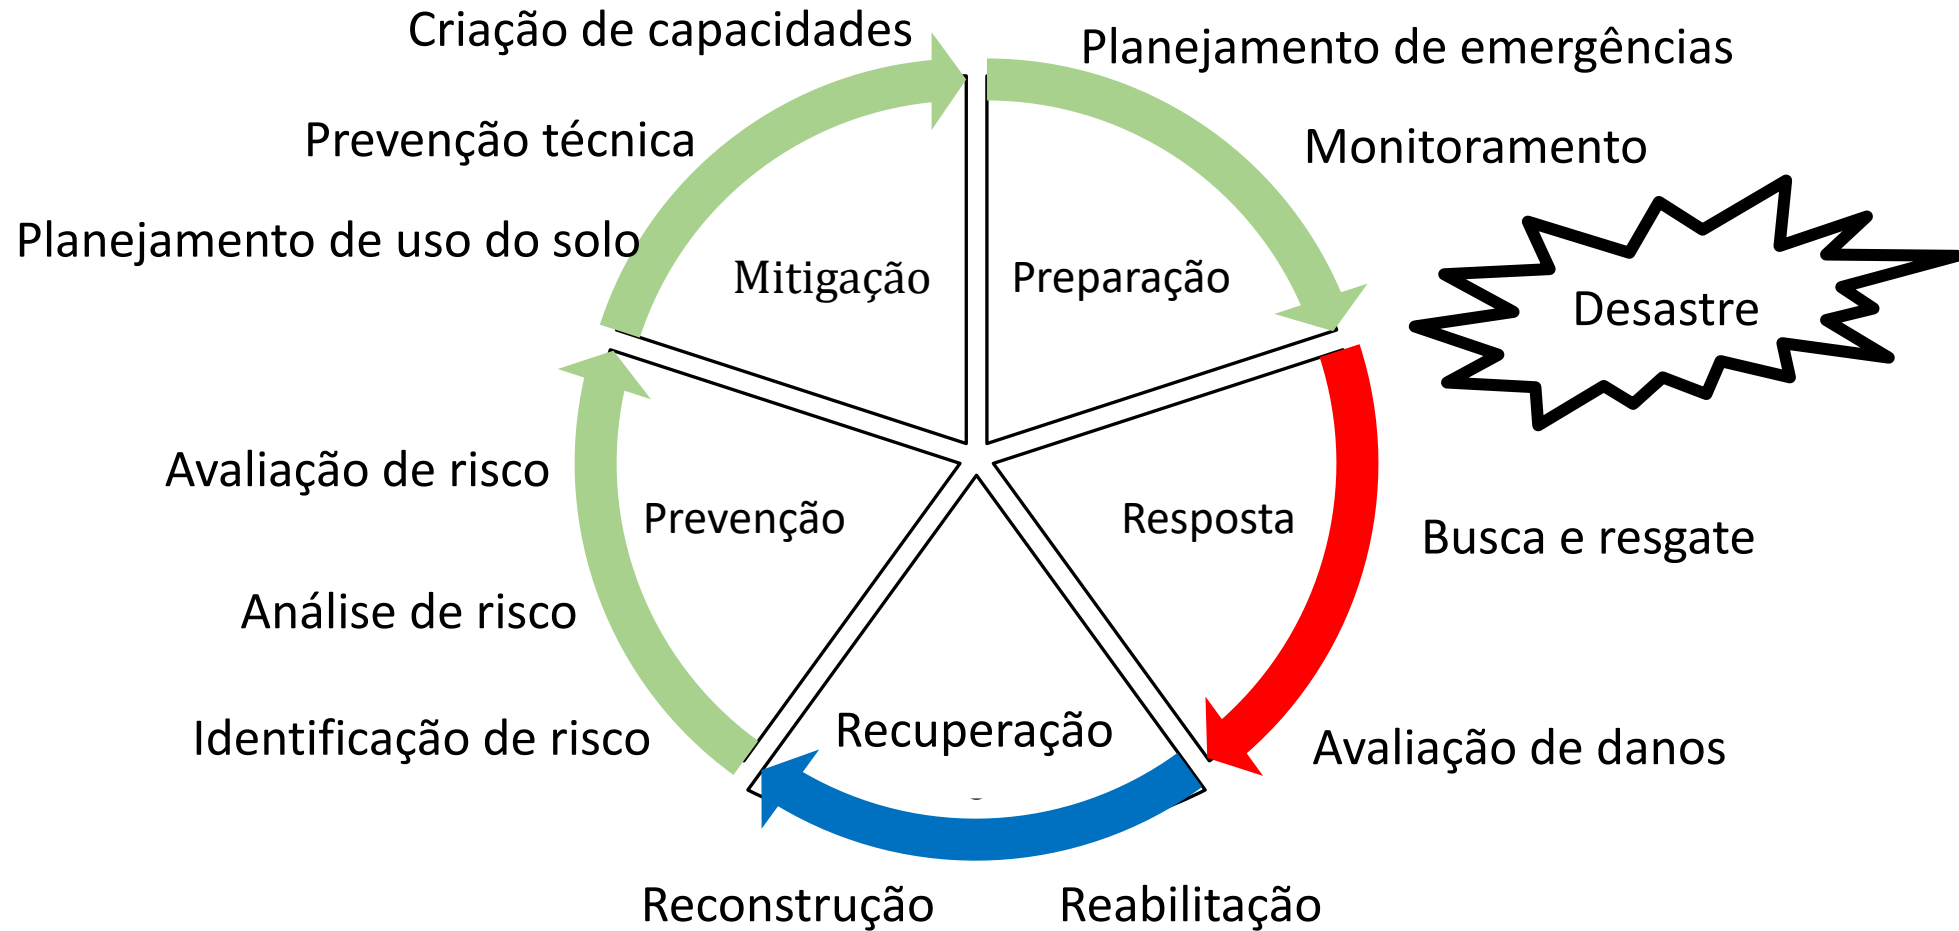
Criação de capacidades
Planejamento de emergências
Prevenção técnica
Monitoramento
Planejamento de uso do solo
Mitigação
Preparação
Desastre
Avaliação de risco
Prevenção
Resposta
Busca e resgate
Análise de risco
Recuperação
Identificação de risco
Avaliação de danos
Reconstrução
Reabilitação